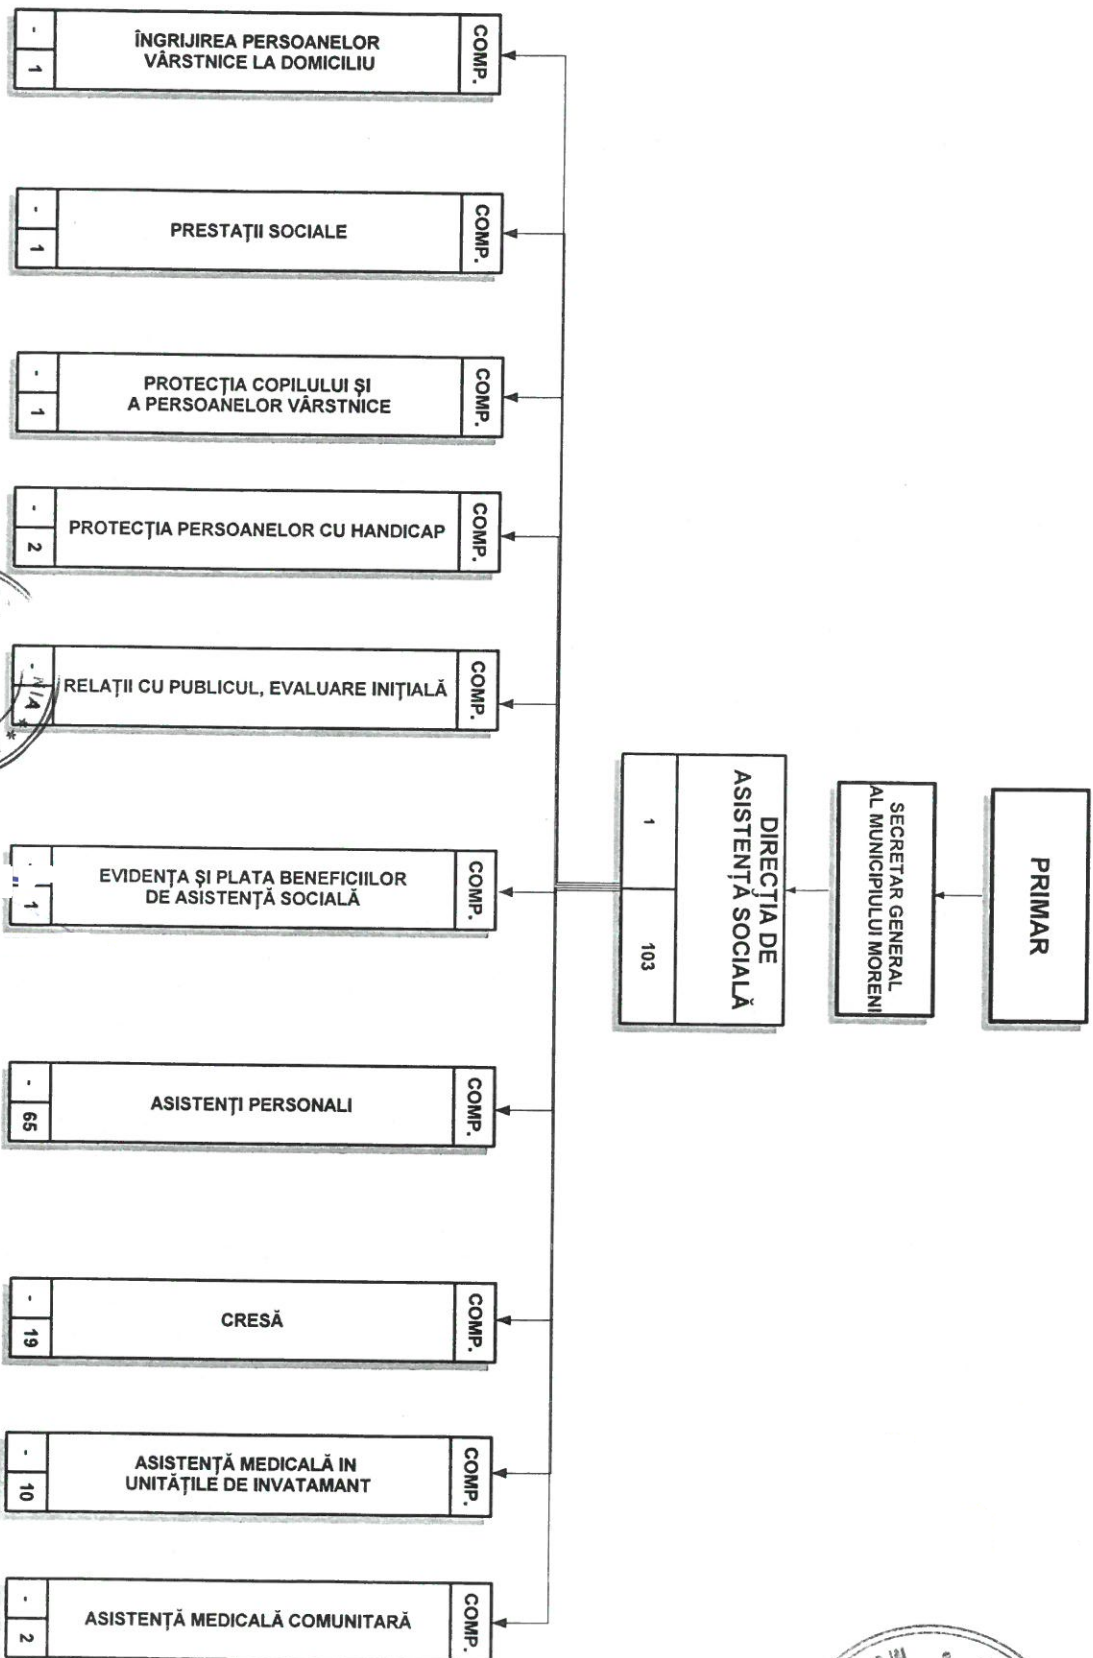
PRIMAR

SECRETAR GENERAL AL MUNICIPIULUI MORENI

DIRECȚIA DE ASISTENȚĂ SOCIALĂ

1

103

COMP.
ÎNGRIJIREA PERSOANELOR VÂRSTNICE LA DOMICILIU
-
1

COMP.
PRESTAȚII SOCIALE
-
1

COMP.
PROTECȚIA COPILULUI ȘI A PERSOANELOR VÂRSTNICE
-
1

COMP.
PROTECȚIA PERSOANELOR CU HANDICAP
-
2

COMP.
RELAȚII CU PUBLICUL, EVALUARE INIȚIALĂ
-
4

COMP.
EVIDENȚA ȘI PLATA BENEFICIILOR DE ASISTENȚĂ SOCIALĂ
-
1

COMP.
ASISTENȚI PERSONALI
-
65

COMP.
CRESĂ
-
19

COMP.
ASISTENȚĂ MEDICALĂ IN UNITĂȚILE DE INVATAMANT
-
10

COMP.
ASISTENȚĂ MEDICALĂ COMUNITARĂ
-
2